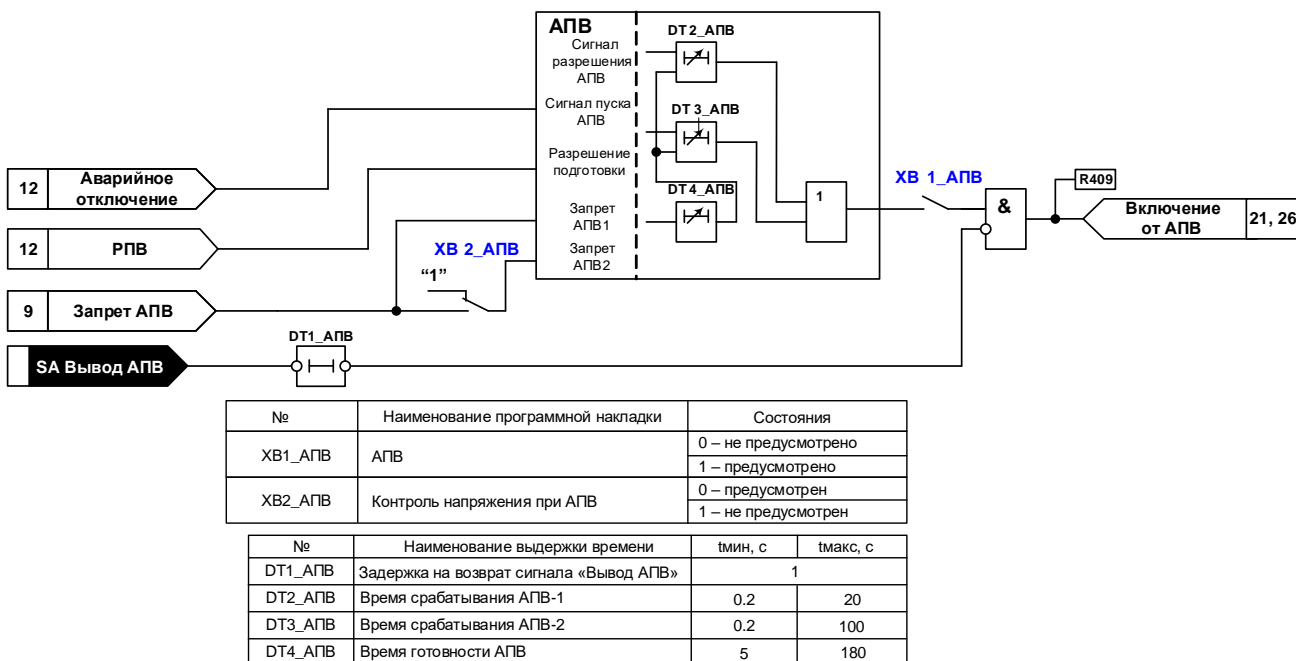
АПВ
Сигнал разрешения АПВ
Сигнал пуска АПВ
Разрешение подготовки
Запрет АПВ1
Запрет АПВ2

DT 2_АПВ
DT 3_АПВ
DT 4_АПВ
1
XB 1_АПВ
&
R409

12 Аварийное отключение
12 РПВ
9 Запрет АПВ
XB 2_АПВ
"1"
DT1_АПВ
SA Вывод АПВ

Включение от АПВ 21, 26

| № | Наименование программной накладки | Состояния |
|---|---|---|
| XB1_АПВ | АПВ | 0 – не предусмотрено |
| | | 1 – предусмотрено |
| XB2_АПВ | Контроль напряжения при АПВ | 0 – предусмотрен |
| | | 1 – не предусмотрен |

| № | Наименование выдержки времени | tмин, с | tмакс, с |
|---|---|---|---|
| DT1_АПВ | Задержка на возврат сигнала «Вывод АПВ» | 1 | |
| DT2_АПВ | Время срабатывания АПВ-1 | 0.2 | 20 |
| DT3_АПВ | Время срабатывания АПВ-2 | 0.2 | 100 |
| DT4_АПВ | Время готовности АПВ | 5 | 180 |